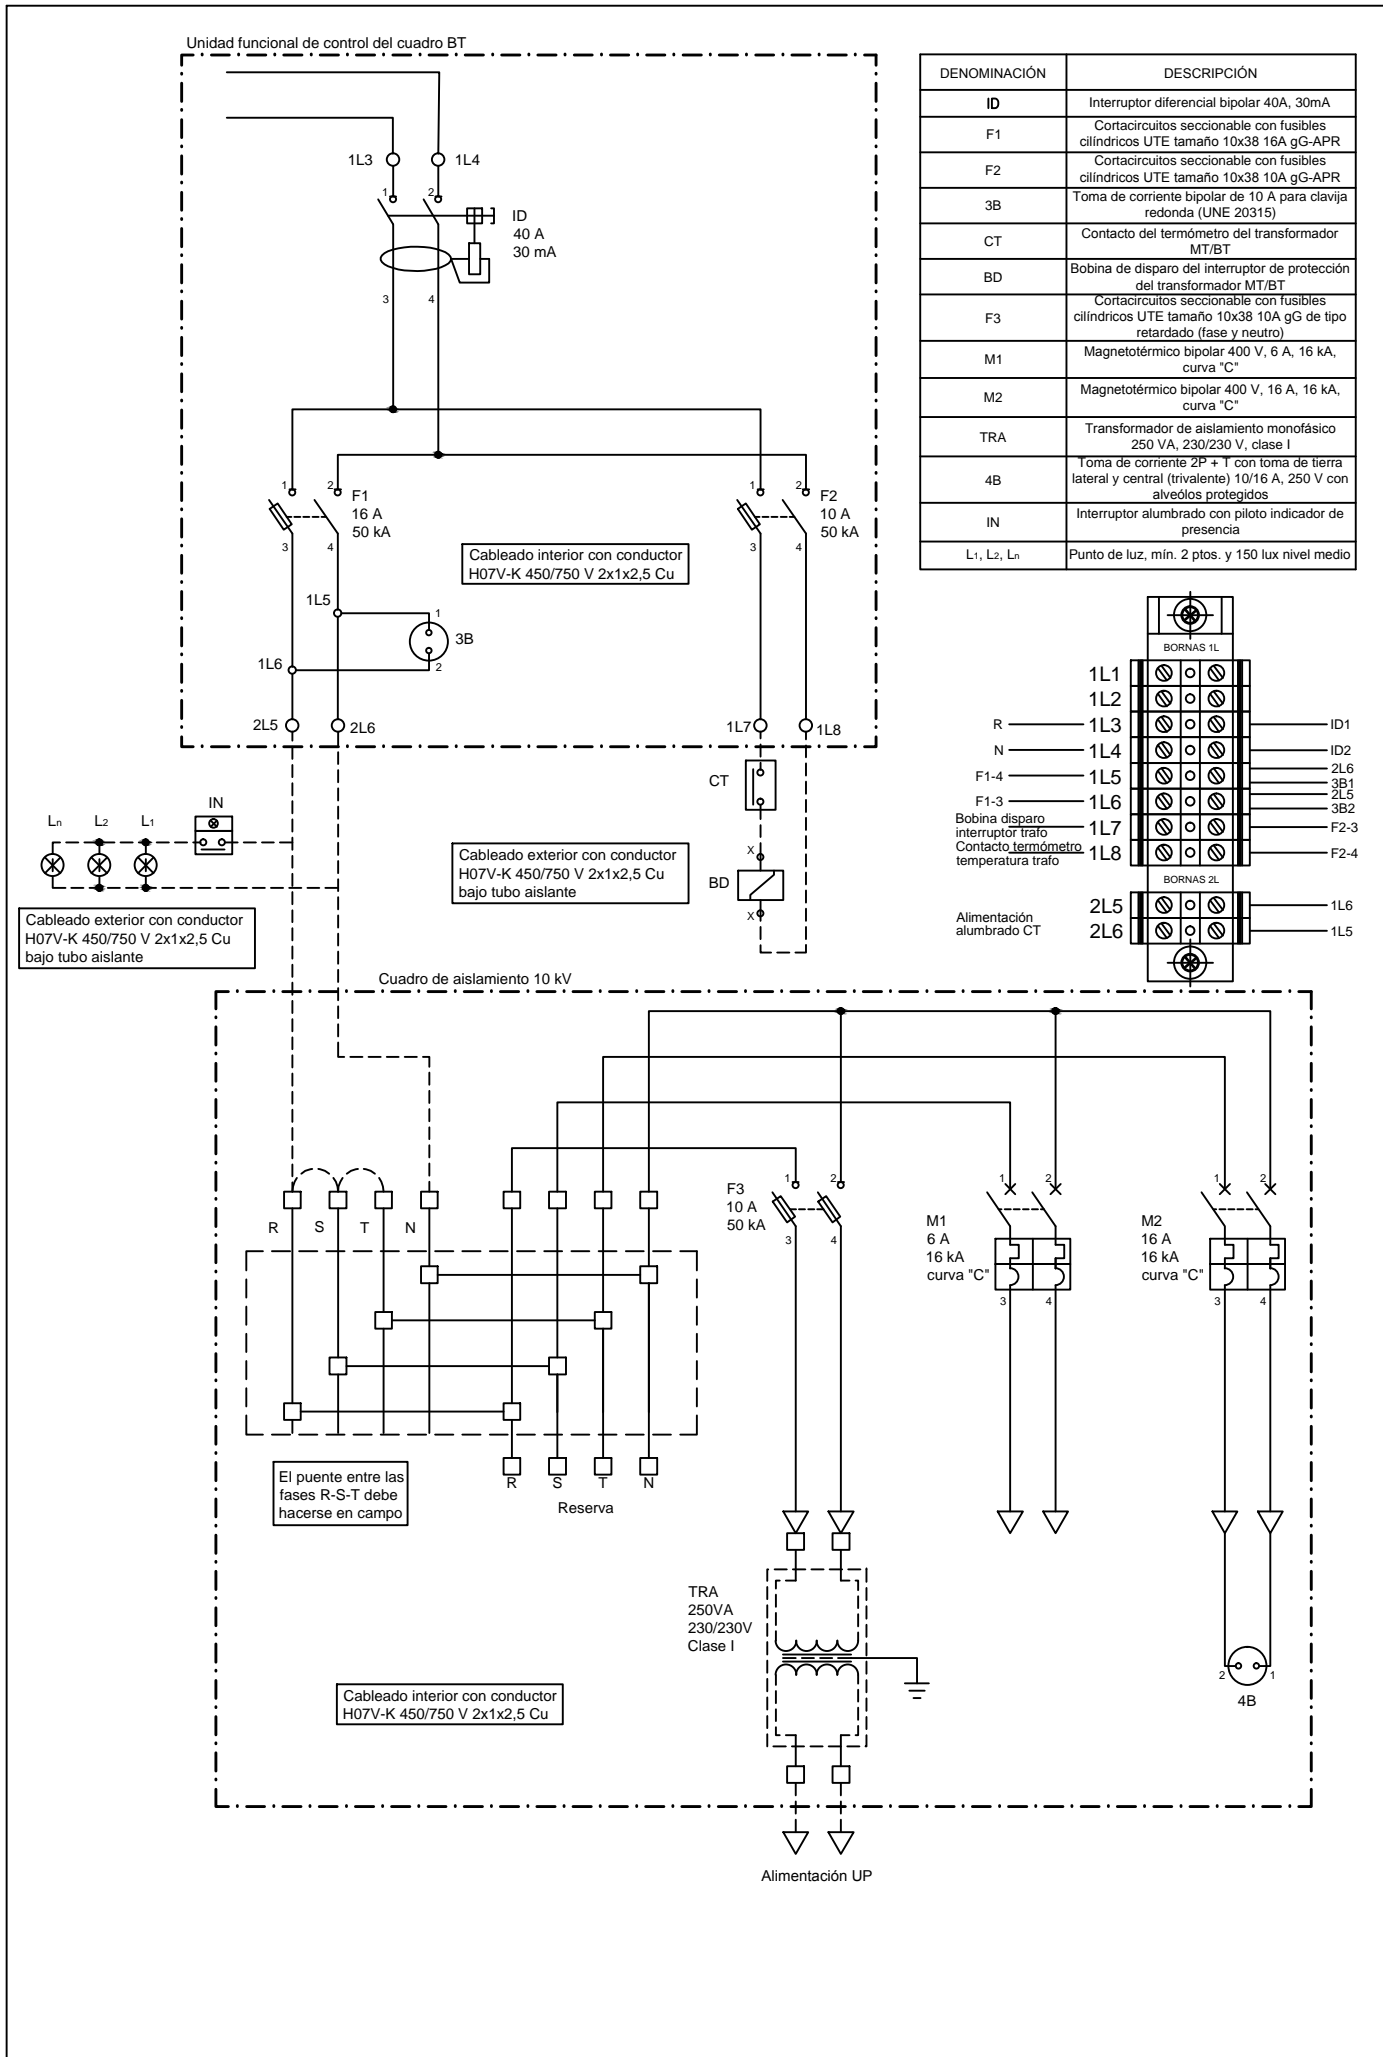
Unidad funcional de control del cuadro BT

1L3 1L4

1 2

ID
40 A
30 mA

3 4

1 2 F1
16 A
50 kA

3 4

1 2 F2
10 A
50 kA

3 4

Cableado interior con conductor
H07V-K 450/750 V 2x1x2,5 Cu

1L5

1

3B

2

1L6

2L5 2L6 1L7 1L8

CT

BD

x

x

IN

$L_n$ $L_2$ $L_1$

Cableado exterior con conductor
H07V-K 450/750 V 2x1x2,5 Cu
bajo tubo aislante

Cableado exterior con conductor
H07V-K 450/750 V 2x1x2,5 Cu
bajo tubo aislante

| DENOMINACIÓN | DESCRIPCIÓN |
|---|---|
| ID | Interruptor diferencial bipolar 40A, 30mA |
| F1 | Cortacircuitos seccionable con fusibles cilíndricos UTE tamaño 10x38 16A gG-APR |
| F2 | Cortacircuitos seccionable con fusibles cilíndricos UTE tamaño 10x38 10A gG-APR |
| 3B | Toma de corriente bipolar de 10 A para clavija redonda (UNE 20315) |
| CT | Contacto del termómetro del transformador MT/BT |
| BD | Bobina de disparo del interruptor de protección del transformador MT/BT |
| F3 | Cortacircuitos seccionable con fusibles cilíndricos UTE tamaño 10x38 10A gG de tipo retardado (fase y neutro) |
| M1 | Magnetotérmico bipolar 400 V, 6 A, 16 kA, curva "C" |
| M2 | Magnetotérmico bipolar 400 V, 16 A, 16 kA, curva "C" |
| TRA | Transformador de aislamiento monofásico 250 VA, 230/230 V, clase I |
| 4B | Toma de corriente 2P + T con toma de tierra lateral y central (trivalente) 10/16 A, 250 V con alveólos protegidos |
| IN | Interruptor alumbrado con piloto indicador de presencia |
| $L_1$, $L_2$, $L_n$ | Punto de luz, mín. 2 ptos. y 150 lux nivel medio |

BORNAS 1L

1L1
1L2
R 1L3 ID1
N 1L4 ID2
F1-4 1L5 2L6 3B1
F1-3 1L6 2L5 3B2
Bobina disparo interruptor trafo 1L7 F2-3
Contacto termómetro temperatura trafo 1L8 F2-4

BORNAS 2L

Alimentación alumbrado CT
2L5 1L6
2L6 1L5

Cuadro de aislamiento 10 kV

R S T N

R S T N

Reserva

El puente entre las fases R-S-T debe hacerse en campo

F3
10 A
50 kA

1 2
3 4

M1
6 A
16 kA
curva "C"

1 2
3 4

M2
16 A
16 kA
curva "C"

1 2
3 4

TRA
250VA
230/230V
Clase I

2 1
4B

Cableado interior con conductor
H07V-K 450/750 V 2x1x2,5 Cu

Alimentación UP